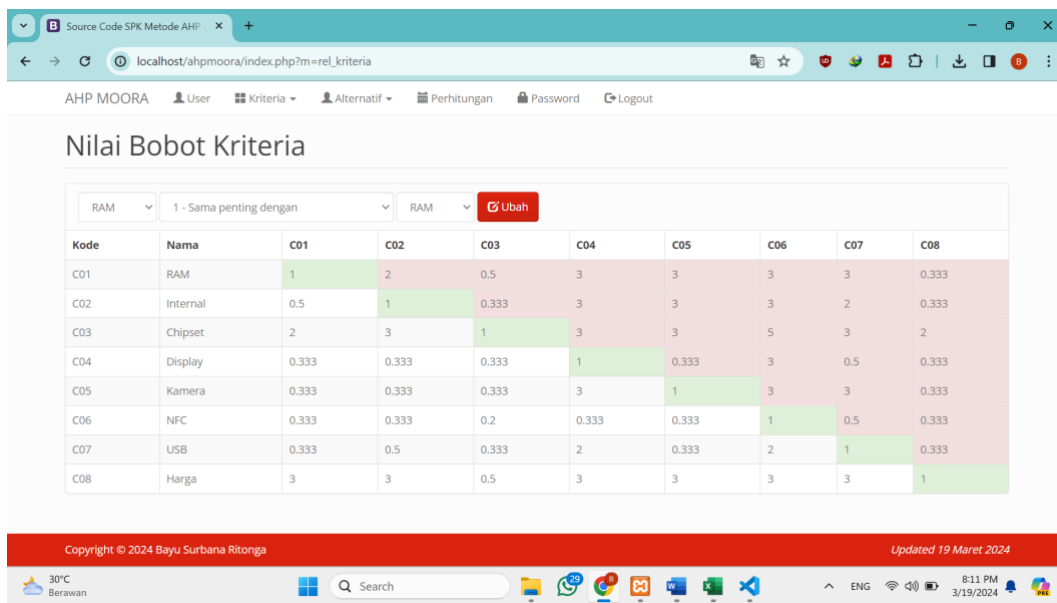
Source Code SPK Metode AHP ×  +

localhost/ahpmoora/index.php?m=rel_kriteria

AHP MOORA  User  Kriteria  Alternatif  Perhitungan  Password  Logout

Nilai Bobot Kriteria

RAM  1 - Sama penting dengan  RAM  Ubah

| Kode | Nama | C01 | C02 | C03 | C04 | C05 | C06 | C07 | C08 |
|---|---|---|---|---|---|---|---|---|---|
| C01 | RAM | 1 | 2 | 0.5 | 3 | 3 | 3 | 3 | 0.333 |
| C02 | Internal | 0.5 | 1 | 0.333 | 3 | 3 | 3 | 2 | 0.333 |
| C03 | Chipset | 2 | 3 | 1 | 3 | 3 | 5 | 3 | 2 |
| C04 | Display | 0.333 | 0.333 | 0.333 | 1 | 0.333 | 3 | 0.5 | 0.333 |
| C05 | Kamera | 0.333 | 0.333 | 0.333 | 3 | 1 | 3 | 3 | 0.333 |
| C06 | NFC | 0.333 | 0.333 | 0.2 | 0.333 | 0.333 | 1 | 0.5 | 0.333 |
| C07 | USB | 0.333 | 0.5 | 0.333 | 2 | 0.333 | 2 | 1 | 0.333 |
| C08 | Harga | 3 | 3 | 0.5 | 3 | 3 | 3 | 3 | 1 |

Copyright © 2024 Bayu Surbana Ritonga  Updated 19 Maret 2024

30°C Berawan  Search  29  ENG  8:11 PM 3/19/2024